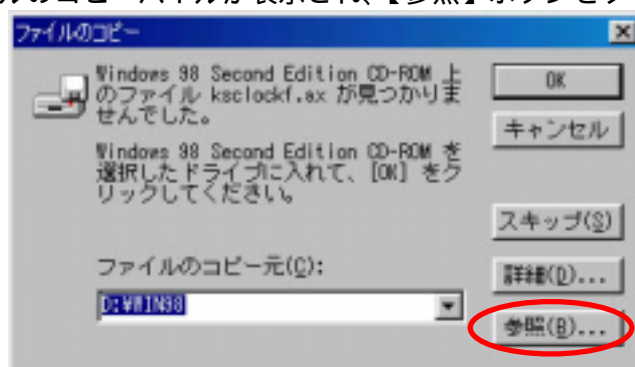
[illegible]のコピーダイアログが表示されたら【参照】ボタンをク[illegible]

ファイルのコピー

Windows 98 Second Edition CD-ROM 上のファイル ksclockf.ax が見つかりませんでした。

Windows 98 Second Edition CD-ROM を選択したドライブに入れて、[OK] をクリックしてください。

OK

キャンセル

スキップ(S)

ファイルのコピー元(C):

D:¥WIN98

詳細(D)...

参照(B)...